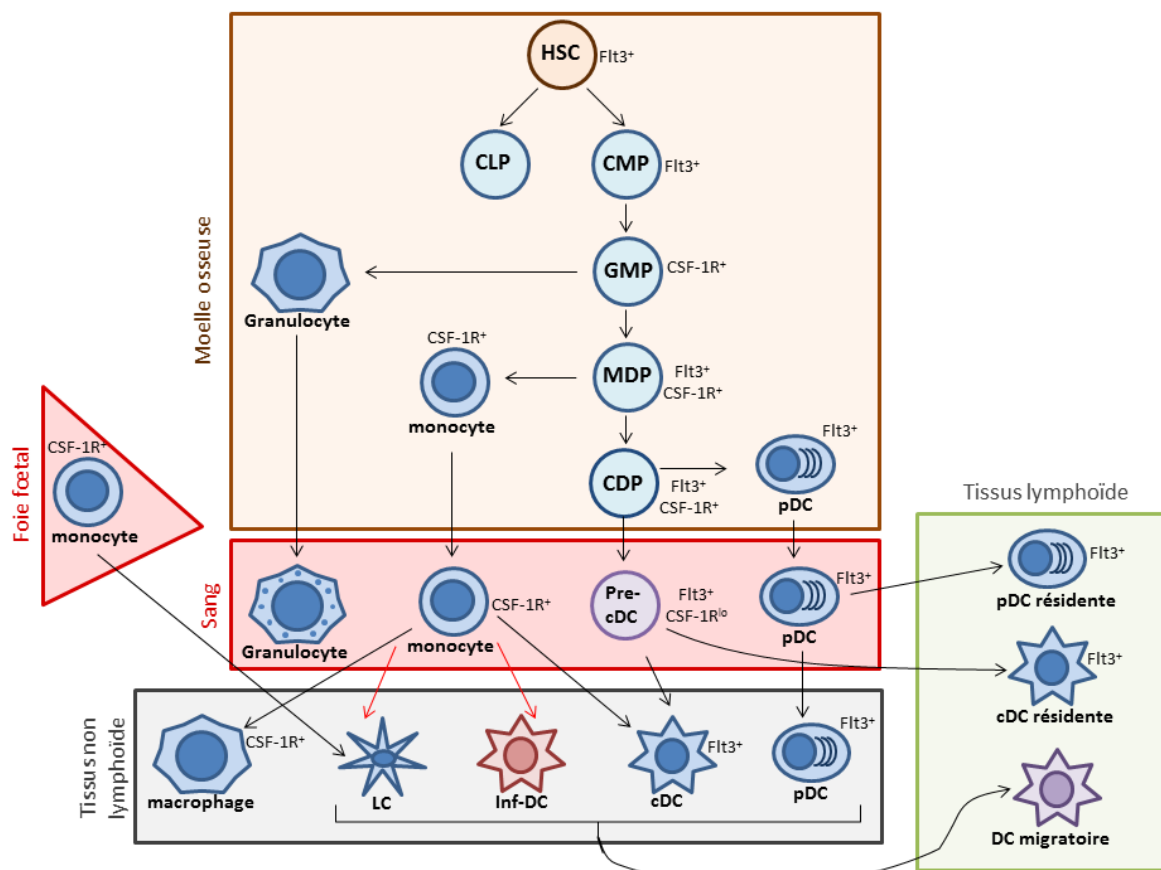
Moelle osseuse

HSC Flt3⁺

CLP

CMP Flt3⁺

GMP CSF-1R⁺

Granulocyte

CSF-1R⁺
monocyte

MDP Flt3⁺ CSF-1R⁺

CDP Flt3⁺ CSF-1R⁺

Flt3⁺
pDC

Tissus lymphoïde

Foie fœtal

CSF-1R⁺
monocyte

Sang

Granulocyte

monocyte CSF-1R⁺

Pre-cDC Flt3⁺ CSF-1R$^{lo}$

Flt3⁺
pDC

pDC résidente Flt3⁺

cDC résidente Flt3⁺

Tissus non lymphoïde

macrophage CSF-1R⁺

LC

Inf-DC

cDC Flt3⁺

Flt3⁺
pDC

DC migratoire